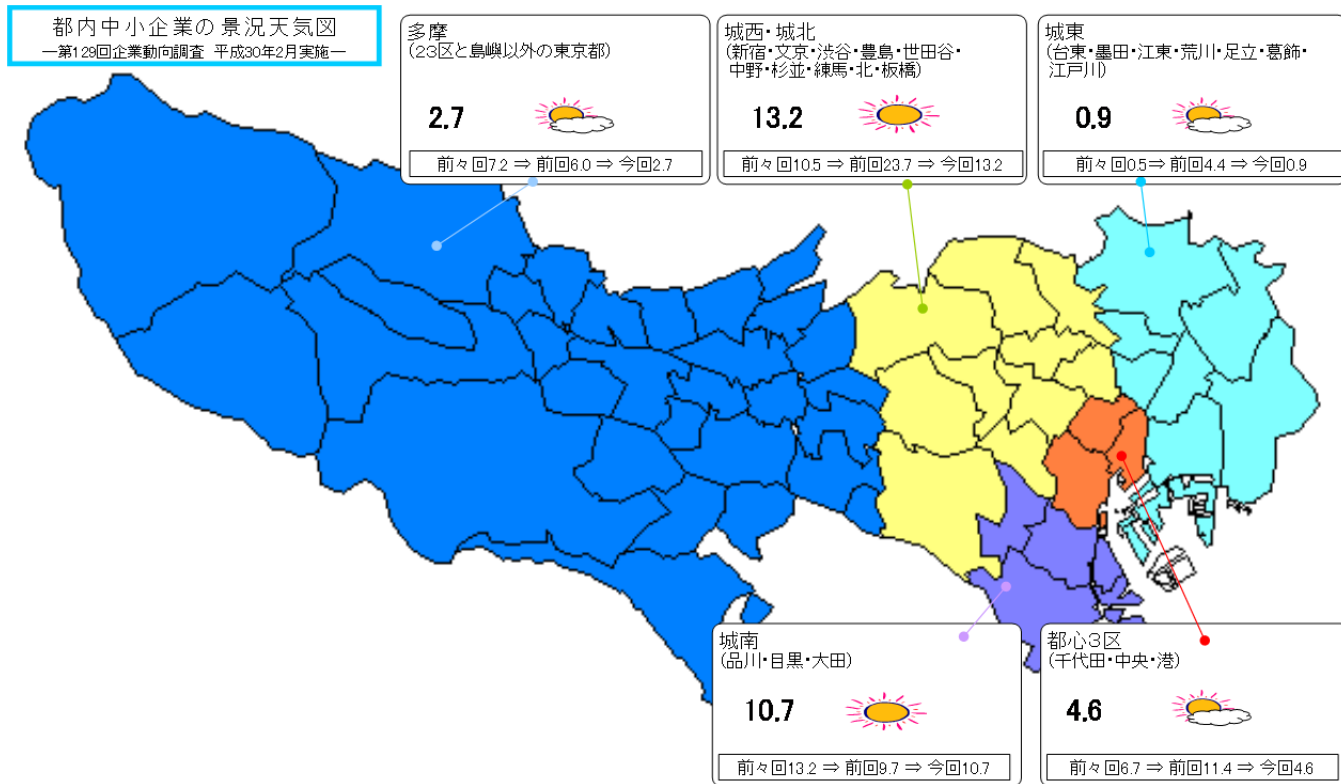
都内中小企業の景況天気図
―第129回企業動向調査 平成30年2月実施―

多摩
(23区と島嶼以外の東京都)
2.7
前々回7.2 ⇒ 前回6.0 ⇒ 今回2.7

城西・城北
(新宿・文京・渋谷・豊島・世田谷・中野・杉並・練馬・北・板橋)
13.2
前々回10.5 ⇒ 前回23.7 ⇒ 今回13.2

城東
(台東・墨田・江東・荒川・足立・葛飾・江戸川)
0.9
前々回0.5⇒ 前回4.4 ⇒ 今回0.9

城南
(品川・目黒・大田)
10.7
前々回13.2 ⇒ 前回9.7 ⇒ 今回10.7

都心3区
(千代田・中央・港)
4.6
前々回6.7 ⇒ 前回11.4 ⇒ 今回4.6